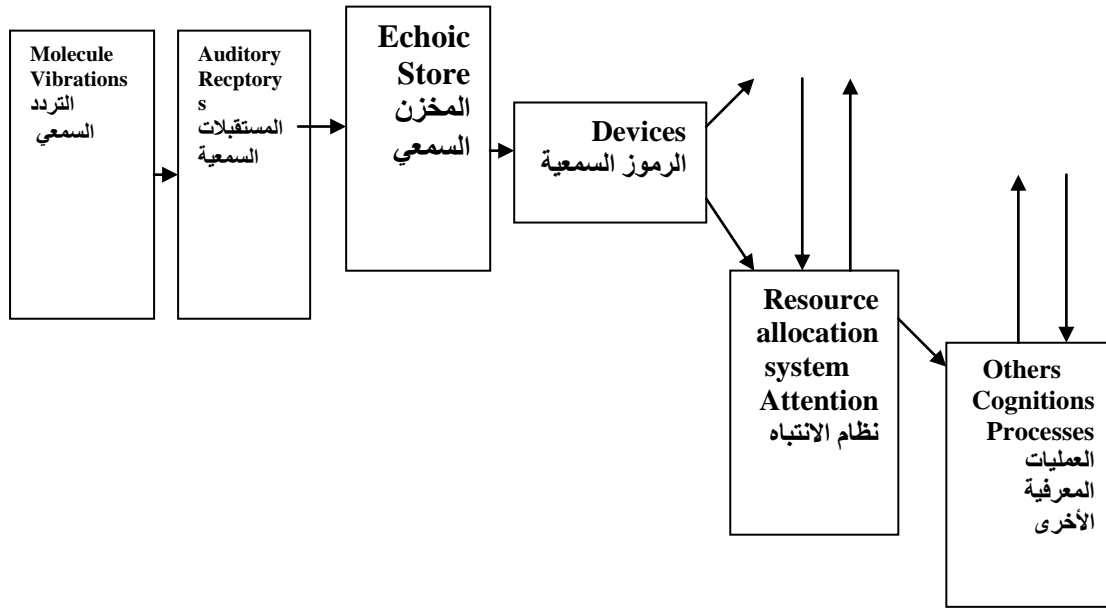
Molecule Vibrations
التردد السمعي

Auditory Recptorys
المستقبلات السمعية

Echoic Store
المخزن السمعي

Devices
الرموز السمعية

Resource allocation system Attention
نظام الانتباه

Others Cognitions Processes
العمليات المعرفية الأخرى